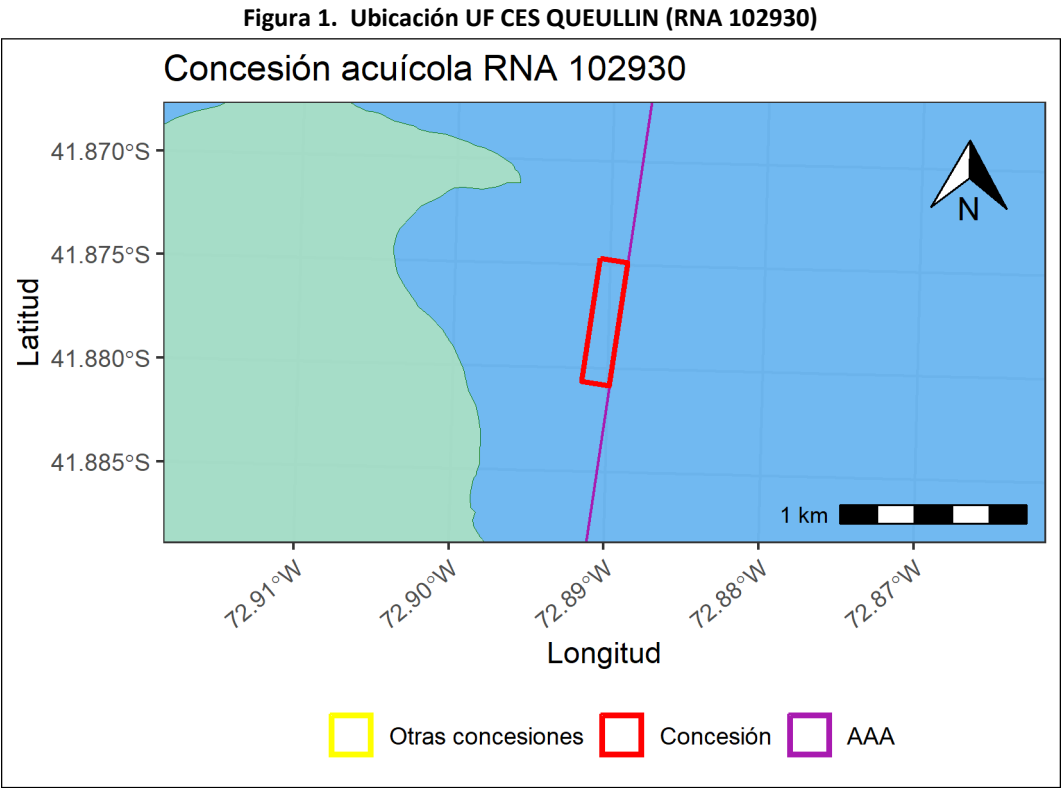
Figura 1. Ubicación UF CES QUEULLIN (RNA 102930)

Concesión acuícola RNA 102930

N

41.870°S
41.875°S
41.880°S
41.885°S

Latitud

1 km

72.91°W
72.90°W
72.89°W
72.88°W
72.87°W

Longitud

Otras concesiones
Concesión
AAA